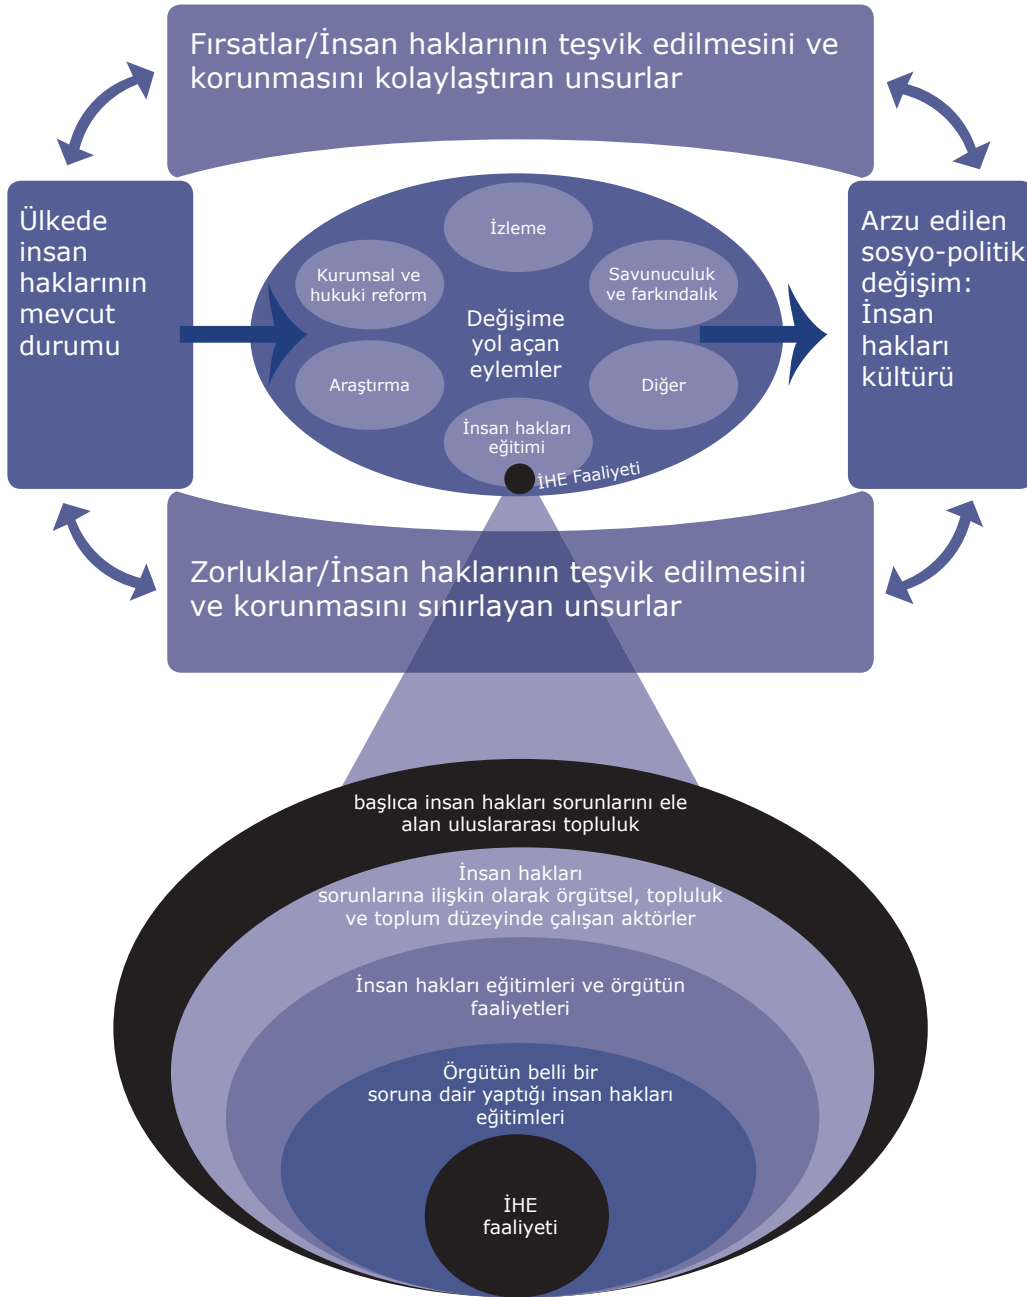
Fırsatlar/İnsan haklarının teşvik edilmesini ve korunmasını kolaylaştıran unsurlar

Ülkede insan haklarının mevcut durumu

İzleme

Kurumsal ve hukuki reform

Savunuculuk ve farkındalık

Değişime yol açan eylemler

Araştırma

Diğer

İnsan hakları eğitimi

İHE Faaliyeti

Arzu edilen sosyo-politik değişim: İnsan hakları kültürü

Zorluklar/İnsan haklarının teşvik edilmesini ve korunmasını sınırlayan unsurlar

başlıca insan hakları sorunlarını ele alan uluslararası topluluk

İnsan hakları sorunlarına ilişkin olarak örgütsel, topluluk ve toplum düzeyinde çalışan aktörler

İnsan hakları eğitimleri ve örgütün faaliyetleri

Örgütün belli bir soruna dair yaptığı insan hakları eğitimleri

İHE faaliyeti